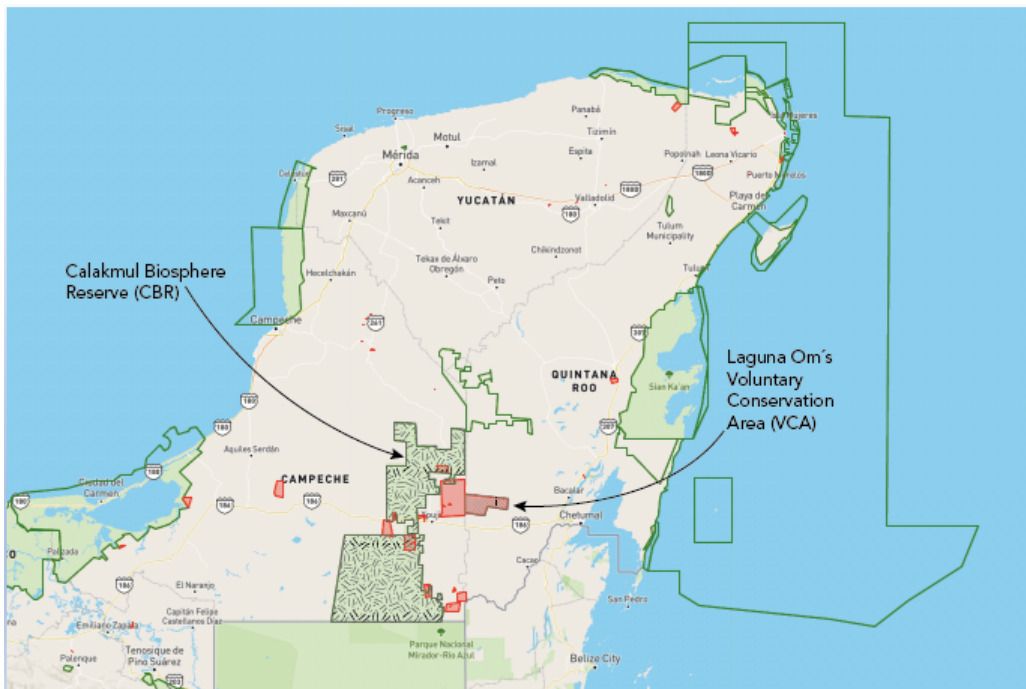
Progreso
Sisal
Motul
Panabá
Tizimín
Mérida
Izamal
Espita
Isla Mujeres
Celestún
Acanceh
Popolnah
Leona Vicario
Puerto Morelos
YUCATÁN
Valladolid
Playa del Carmen
Maxcanú
Tekit
Tulum Municipality
Chikindzonot
Tekax de Álvaro Obregón
Hecelchakán
Peto
Tulum
Calakmul Biosphere Reserve (CBR)
Campeche
QUINTANA ROO
Sian Ka'an
Laguna Om´s Voluntary Conservation Area (VCA)
Aquiles Serdán
CAMPECHE
Ciudad del Carmen
Bacalar
Chetumal
Palizada
Xpujil
Caobas
El Naranjo
Capitán Felipe Castellanos Díaz
Emiliano Zapata
San Pedro
Palenque
Tenosique de Pino Suárez
Parque Nacional Mirador-Río Azul
Belize City
261
180
186
184
307
295